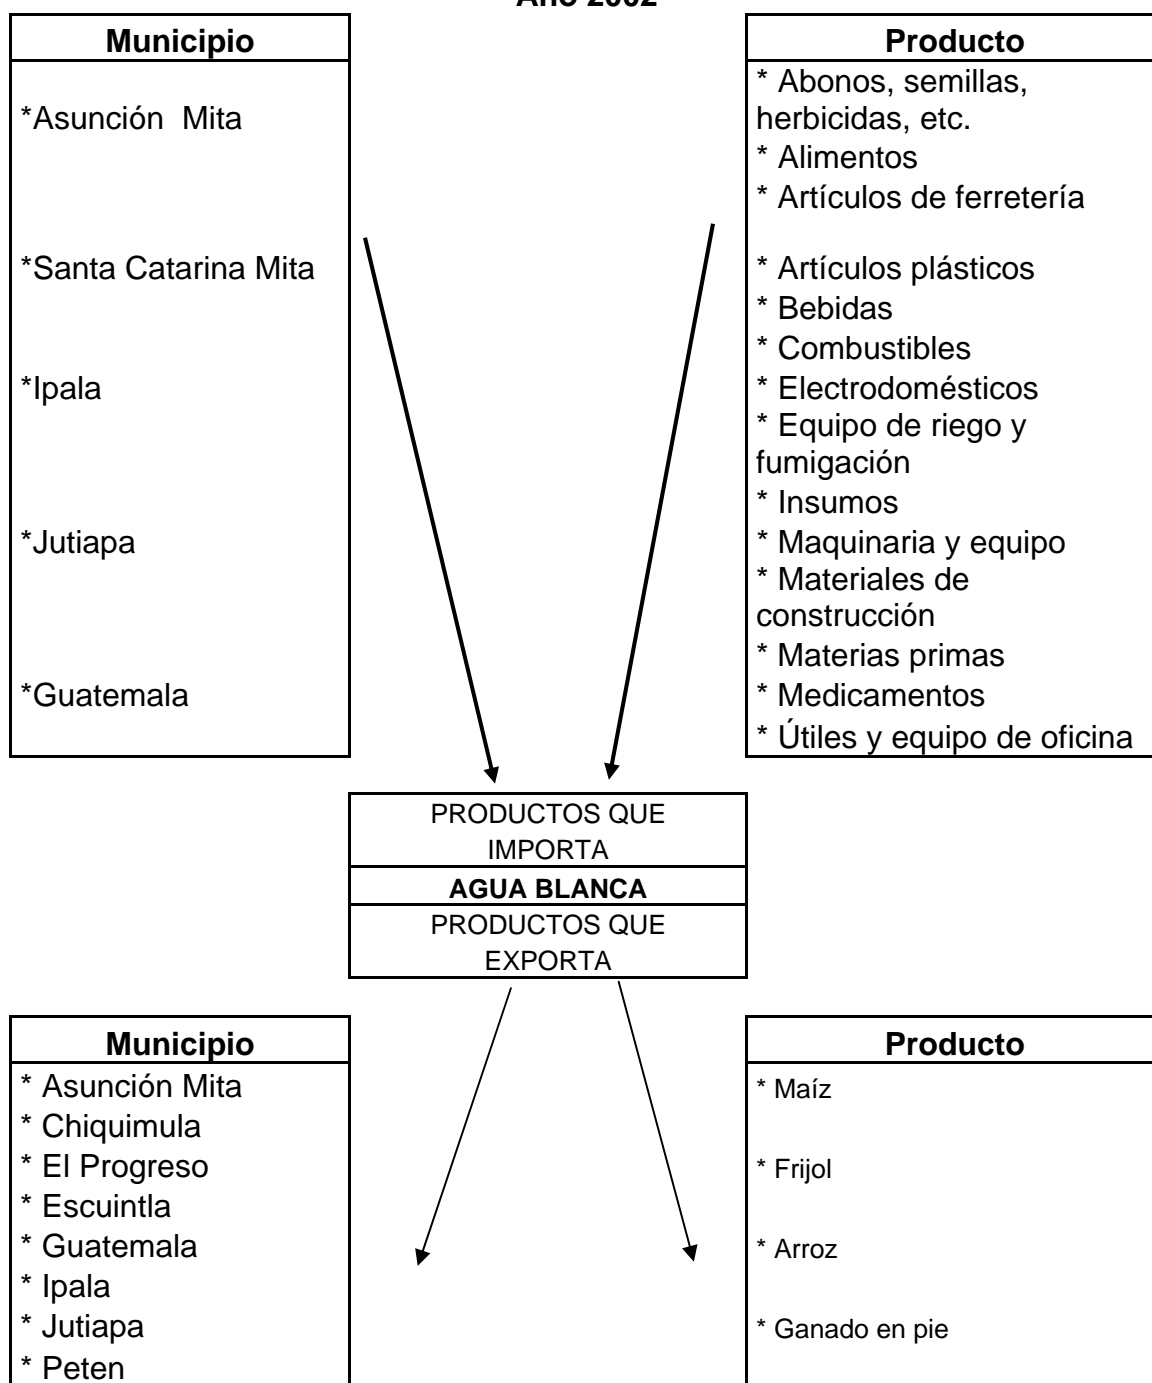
Año 2002

**Municipio**

*Asunción Mita

*Santa Catarina Mita

*Ipala

*Jutiapa

*Guatemala

**Producto**

* Abonos, semillas, herbicidas, etc.
* Alimentos
* Artículos de ferretería
* Artículos plásticos
* Bebidas
* Combustibles
* Electrodomésticos
* Equipo de riego y fumigación
* Insumos
* Maquinaria y equipo
* Materiales de construcción
* Materias primas
* Medicamentos
* Útiles y equipo de oficina

PRODUCTOS QUE IMPORTA

**AGUA BLANCA**

PRODUCTOS QUE EXPORTA

**Municipio**

* Asunción Mita
* Chiquimula
* El Progreso
* Escuintla
* Guatemala
* Ipala
* Jutiapa
* Peten

**Producto**

* Maíz

* Frijol

* Arroz

* Ganado en pie